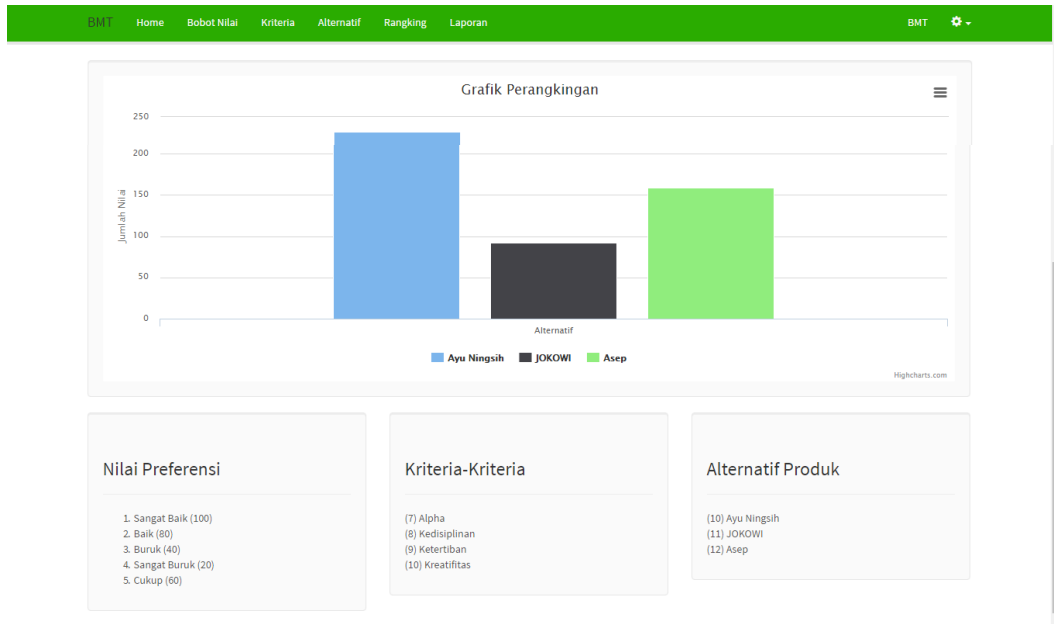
BMT Home Bobot Nilai Kriteria Alternatif Rangking Laporan

BMT

Grafik Perangkingan

250
200
150
100
50
0

Jumlah Nilai

Alternatif

Ayu Ningsih JOKOWI Asep

Highcharts.com

Nilai Preferensi

1. Sangat Baik (100)
2. Baik (80)
3. Buruk (40)
4. Sangat Buruk (20)
5. Cukup (60)

Kriteria-Kriteria

(7) Alpha
(8) Kedisiplinan
(9) Ketertiban
(10) Kreatifitas

Alternatif Produk

(10) Ayu Ningsih
(11) JOKOWI
(12) Asep